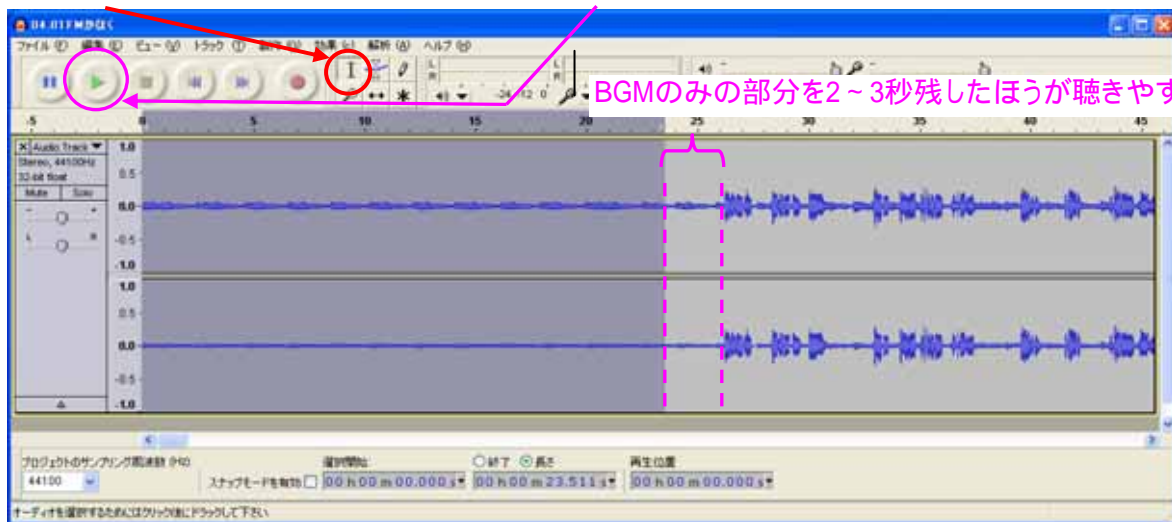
04.01FMみなく

ファイル(F) 編集(E) ビュー(V) トラック(T) 生成(G) 効果(C) 解析(A) ヘルプ(H)

BGMのみの部分を2～3秒残したほうが聴きやす

-5 0 5 10 15 20 25 30 35 40 45

Audio Track
Stereo, 44100Hz
32-bit float
Mute Solo

1.0
0.5
0.0
-0.5
-1.0
1.0
0.5
0.0
-0.5
-1.0

プロジェクトのサンプリング周波数 (Hz)
44100
スナップモードを有効
選択開始:
00 h 00 m 00.000 s
○終了 ◉長さ
00 h 00 m 23.511 s
再生位置
00 h 00 m 00.000 s

オーディオを選択するためにはクリック後にドラッグして下さい